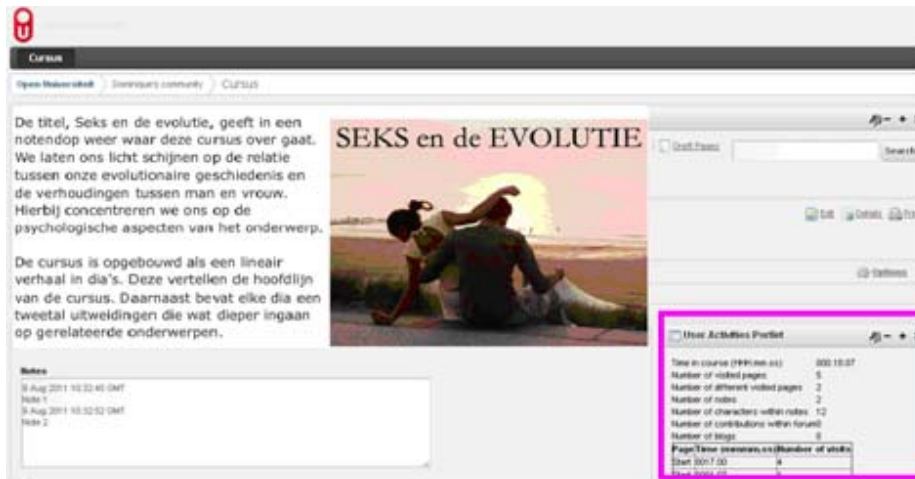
Cursus

Open Universiteit | Dominique's community | Cursus

De titel, Seks en de evolutie, geeft in een notendop weer waar deze cursus over gaat. We laten ons licht schijnen op de relatie tussen onze evolutionaire geschiedenis en de verhoudingen tussen man en vrouw. Hierbij concentreren we ons op de psychologische aspecten van het onderwerp.

De cursus is opgebouwd als een lineair verhaal in dia's. Deze vertellen de hoofdlijn van de cursus. Daarnaast bevat elke dia een tweetal uitweidingen die wat dieper ingaan op gerelateerde onderwerpen.

SEKS en de EVOLUTIE

Notes

8 Aug 2011 10:32:45 GMT
Note 1
8 Aug 2011 10:32:52 GMT
Note 2

Draft Pages
Search

Edit Details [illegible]

Options

User Activities Portlet

Time in course (HHH:mm:ss) 000:10:07
Number of visited pages 5
Number of different visited pages 2
Number of notes 2
Number of characters within notes 12
Number of contributions within forum 0
Number of blogs 0

| Page | Time (mmmm:ss) | Number of visits |
|---|---|---|
| Start | 0017:00 | 4 |
| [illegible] | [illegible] | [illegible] |